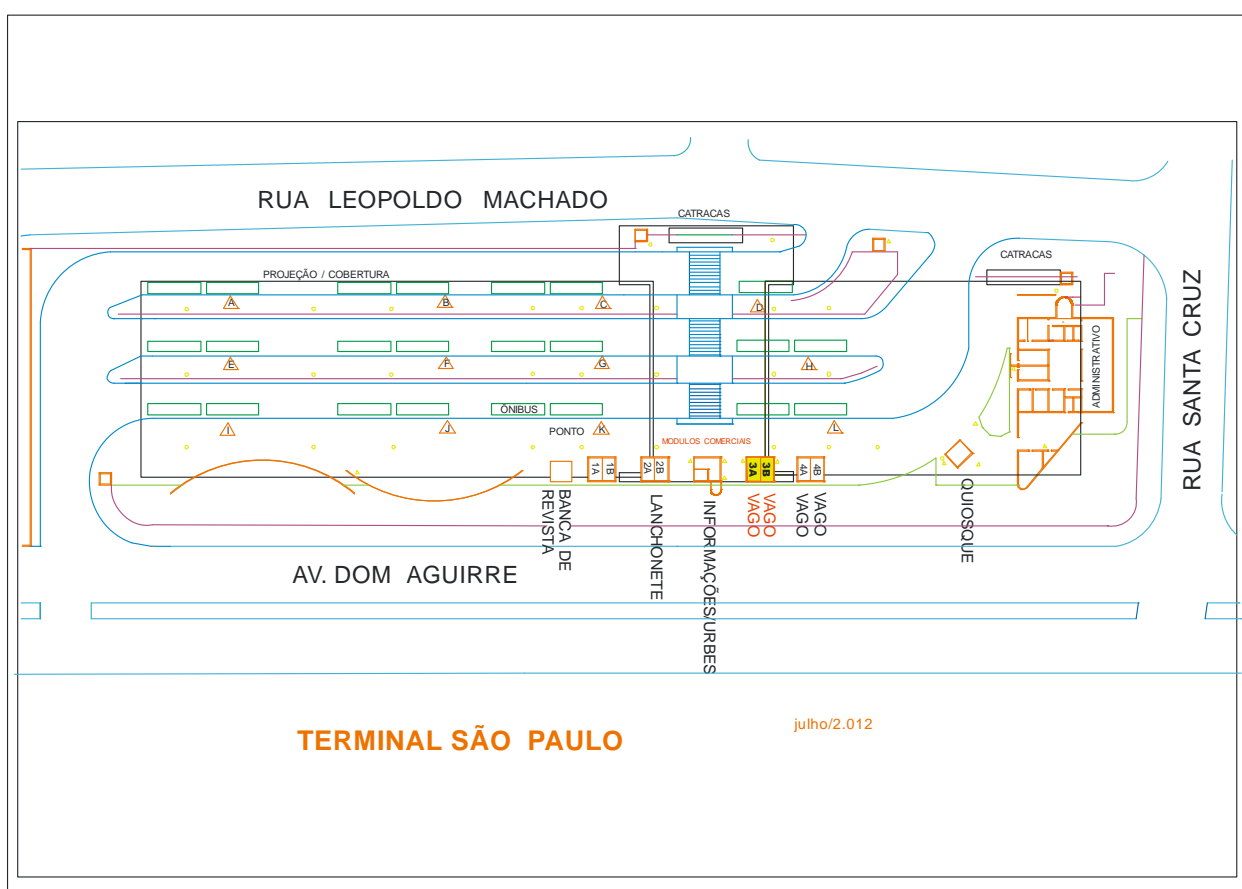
RUA LEOPOLDO MACHADO

CATRACAS

CATRACAS

PROJEÇÃO / COBERTURA

A B C D

E F G H

ÔNIBUS

PONTO

I J K L

MODULOS COMERCIAIS

1B 1A 2B 2A 3B 3A 4B 4A

ADMINISTRATIVO

RUA SANTA CRUZ

BANCA DE REVISTA

LANCHONETE

INFORMAÇÕES URBES

VAGO VAGO

VAGO VAGO

QUIOSQUE

AV. DOM AGUIRRE

TERMINAL SÃO PAULO

julho/2.012